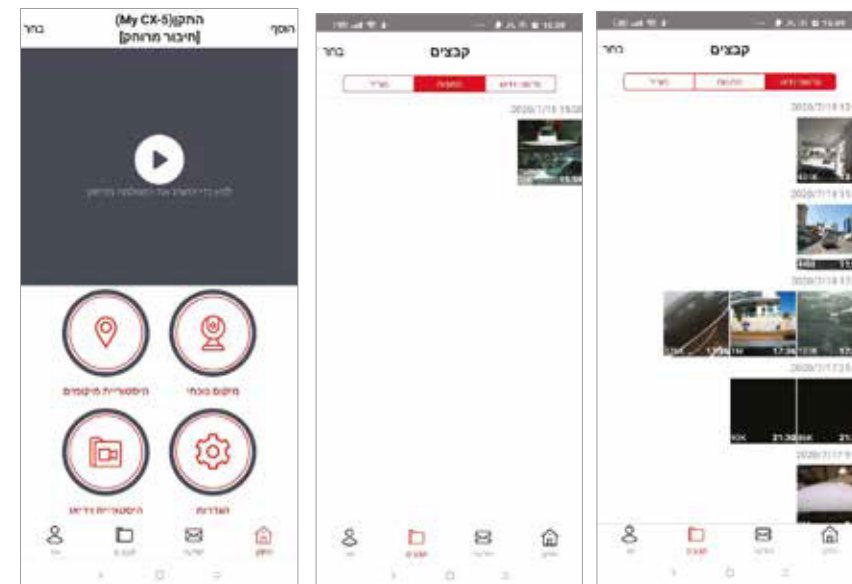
בחר
(My CX-5)התקן
[חיבור מרוחק]
הוסף

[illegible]

היסטוריית מיקומים
מיקום נוכחי
היסטוריית וידאו
הגדרות

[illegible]
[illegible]
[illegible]
התקן

בחר
קבצים
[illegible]
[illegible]
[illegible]
2020/7/15 15:20

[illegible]
קבצים
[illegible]
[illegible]
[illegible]

בחר
קבצים
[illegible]
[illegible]
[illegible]
2020/7/18 12:
2020/7/19 11:
2020/7/18 17:
2020/7/17 21:
2020/7/17

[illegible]
קבצים
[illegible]
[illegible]